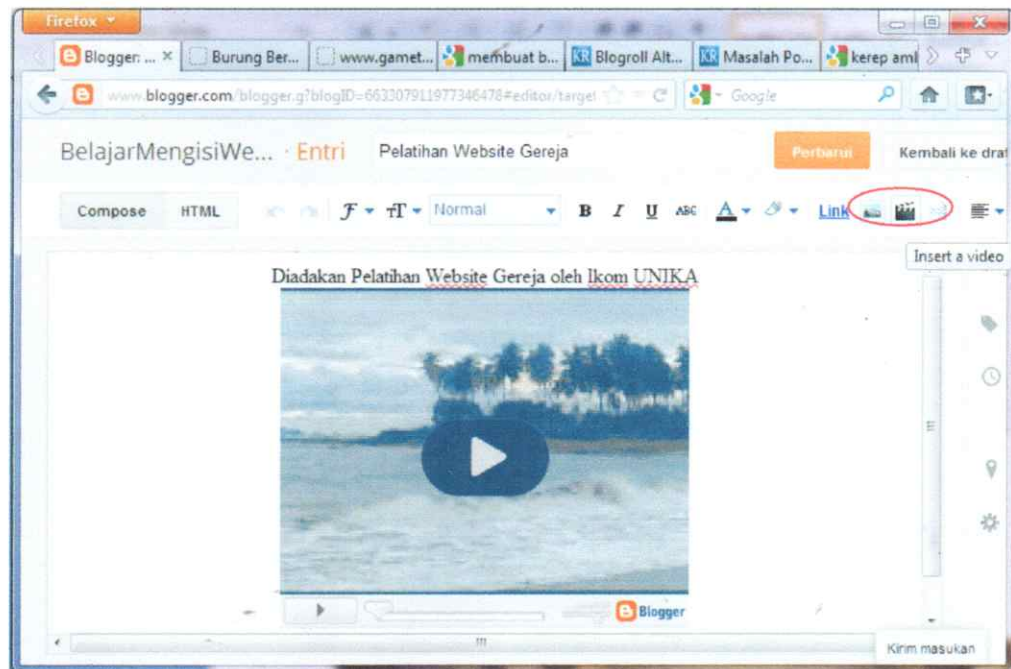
Firefox

Blogger: ... × Burung Ber... www.gamet... membuat b... Blogroll Alt... Masalah Po... kerep aml

www.blogger.com/blogger.g?blogID=6633079119773467​8#editor/target

Google

BelajarMengisiWe... · Entri Pelatihan Website Gereja Perbarui Kembali ke draf

Compose HTML Normal B I U ABC A Link

Insert a video

Diadakan Pelatihan Website Gereja oleh Ikom UNIKA

Blogger

Kirim masukan